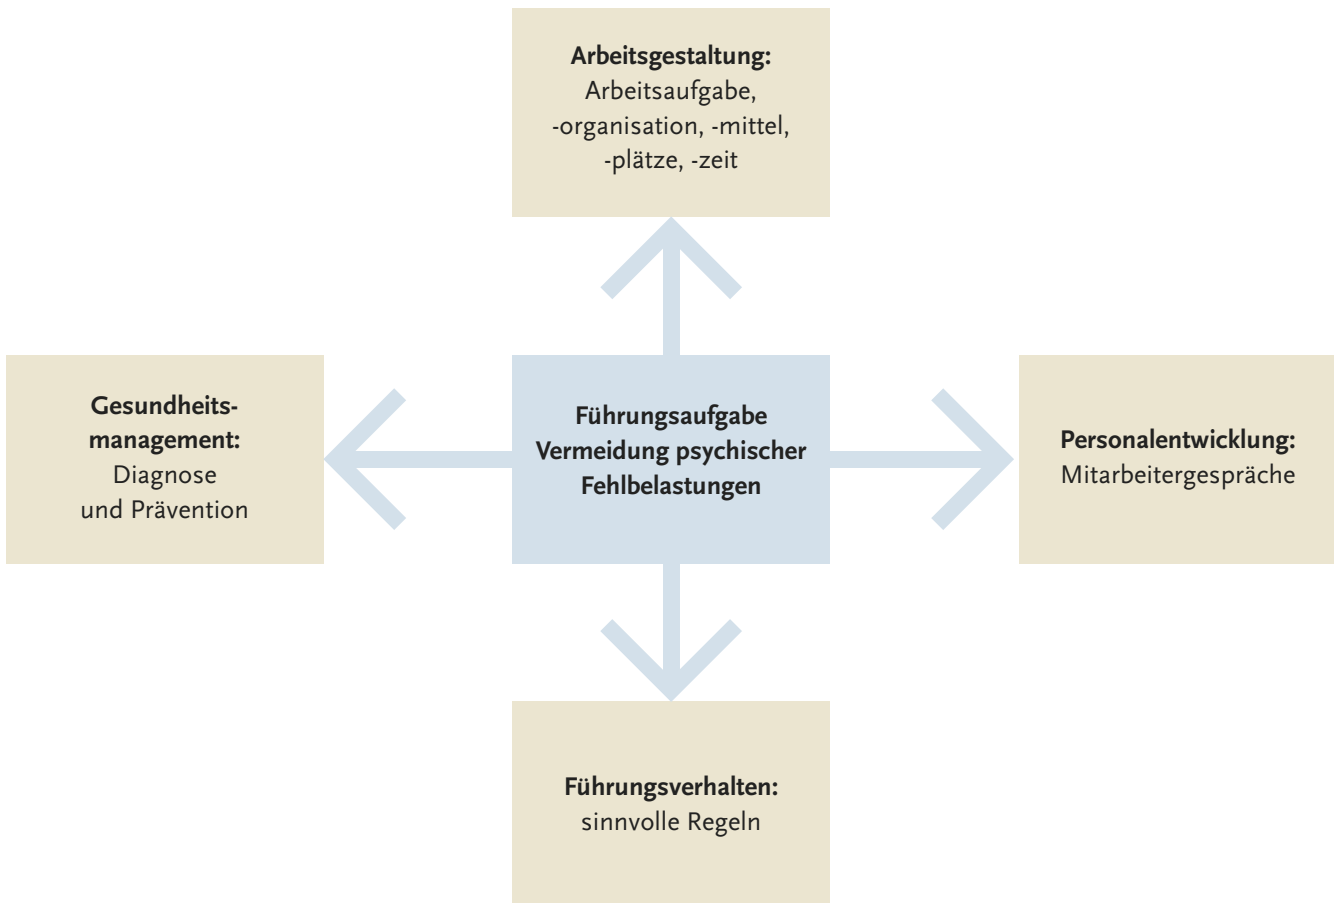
**Arbeitsgestaltung:**
Arbeitsaufgabe, -organisation, -mittel, -plätze, -zeit

**Gesundheitsmanagement:**
Diagnose und Prävention

**Führungsaufgabe Vermeidung psychischer Fehlbelastungen**

**Personalentwicklung:**
Mitarbeitergespräche

**Führungsverhalten:**
sinnvolle Regeln